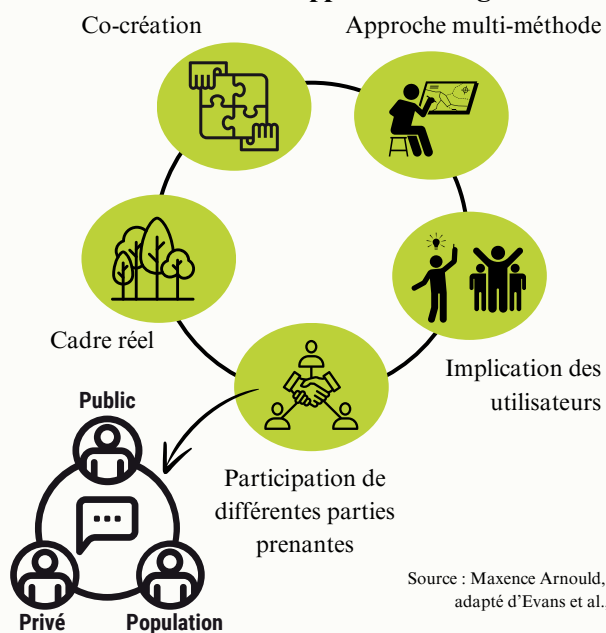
Co-création

Approche multi-méthode

Cadre réel

Implication des utilisateurs

Participation de différentes parties prenantes

Public

Privé

Population

Source : Maxence Arnould, adapté d'Evans et al.